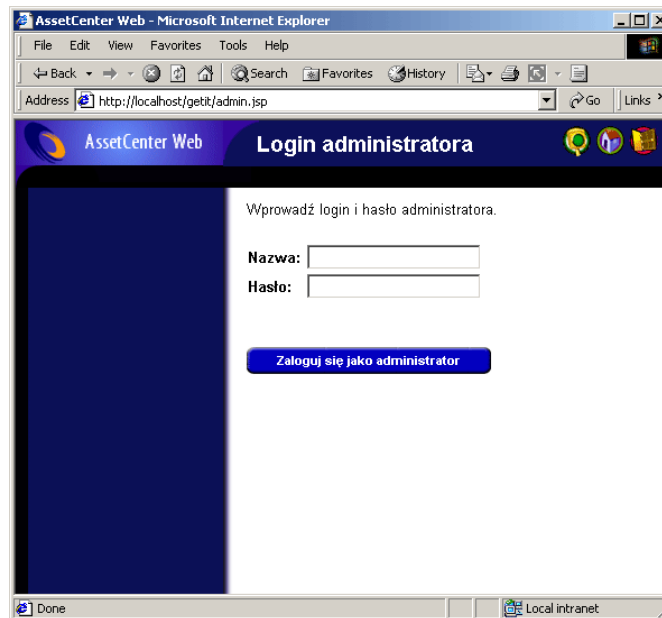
AssetCenter Web - Microsoft Internet Explorer

File Edit View Favorites Tools Help

Back Search Favorites History

Address http://localhost/getit/admin.jsp Go Links

AssetCenter Web Login administratora

Wprowadź login i hasło administratora.

Nazwa:
Hasło:

Zaloguj się jako administrator

Done Local intranet